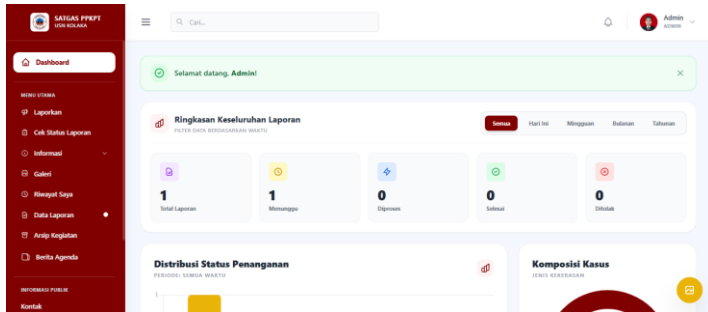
SATGAS PPKPT
USN KOLAKA

Cari...

Admin
ADMIN

Dashboard

MENU UTAMA

Laporkan

Cek Status Laporan

Informasi

Galeri

Riwayat Saya

Data Laporan

Arsip Kegiatan

Berita Agenda

INFORMASI PUBLIK

Kontak

Selamat datang, Admin!

Ringkasan Keseluruhan Laporan
FILTER DATA BERDASARKAN WAKTU

Semua | Hari Ini | Minggu Ini | Bulanan | Tahunan

| 1 | 1 | 0 | 0 | 0 |
|---|---|---|---|---|
| Total Laporan | Menunggu | Diproses | Selesai | Ditolak |

Distribusi Status Penanganan
PERIODE: SEMUA WAKTU

1

Komposisi Kasus
JENIS KEKERASAN